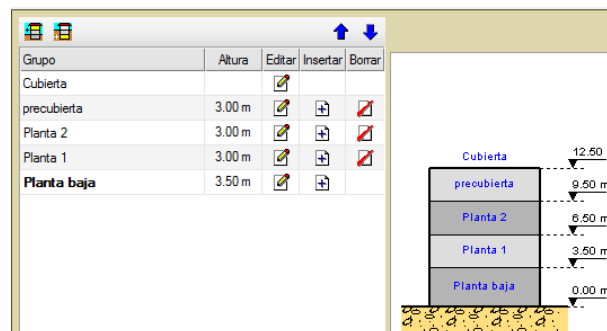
| Grupo | Altura | Editar | Insertar | Borrar |
|---|---|---|---|---|
| Cubierta | | | | |
| precubierta | 3.00 m | | | |
| Planta 2 | 3.00 m | | | |
| Planta 1 | 3.00 m | | | |
| **Planta baja** | 3.50 m | | | |

Cubierta
12.50
precubierta
9.50 m
Planta 2
6.50 m
Planta 1
3.50 m
Planta baja
0.00 m